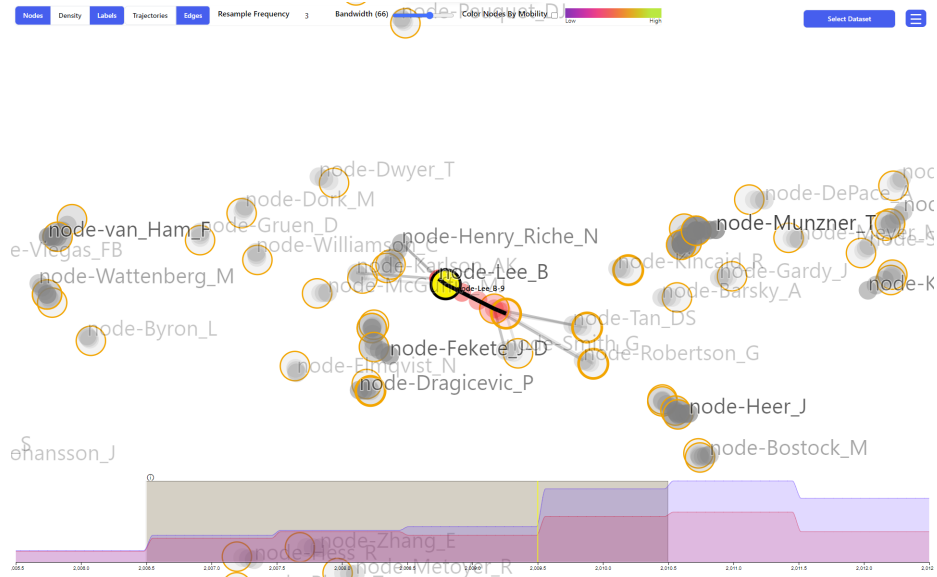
Nodes Density Labels Trajectories Edges Resample Frequency 3 Bandwidth (66) Color Nodes By Mobility Low High

Select Dataset

node-Dwyer_T
node-Dork_M
node-van_Ham_F
node-Gruen_D
e-Viegas_FB
node-Williamson_C
node-Henry_Riche_N
node-Karlson_AK
node-Lee_B
node-Wattenberg_M
node-McG
node-Lee_B-9
node-Byron_L
node-Tan_DS
node-Smith_G
node-Fekete_J-D
node-Robertson_G
node-Elmqvist_N
node-Dragicevic_P
node-DePace_A
node-Munzner_T
node-Meyer
node-Kincaid_R
node-Gardy_J
node-Barsky_A
node-K
node-Heer_J
node-Bostock_M
ehansson_J
S
node-Hess_R
node-Zhang_E
node-Metoyer_R
2005.5 2006.0 2006.5 2007.0 2007.5 2008.0 2008.5 2009.0 2009.5 2010.0 2010.5 2011.0 2011.5 2012.0 2012